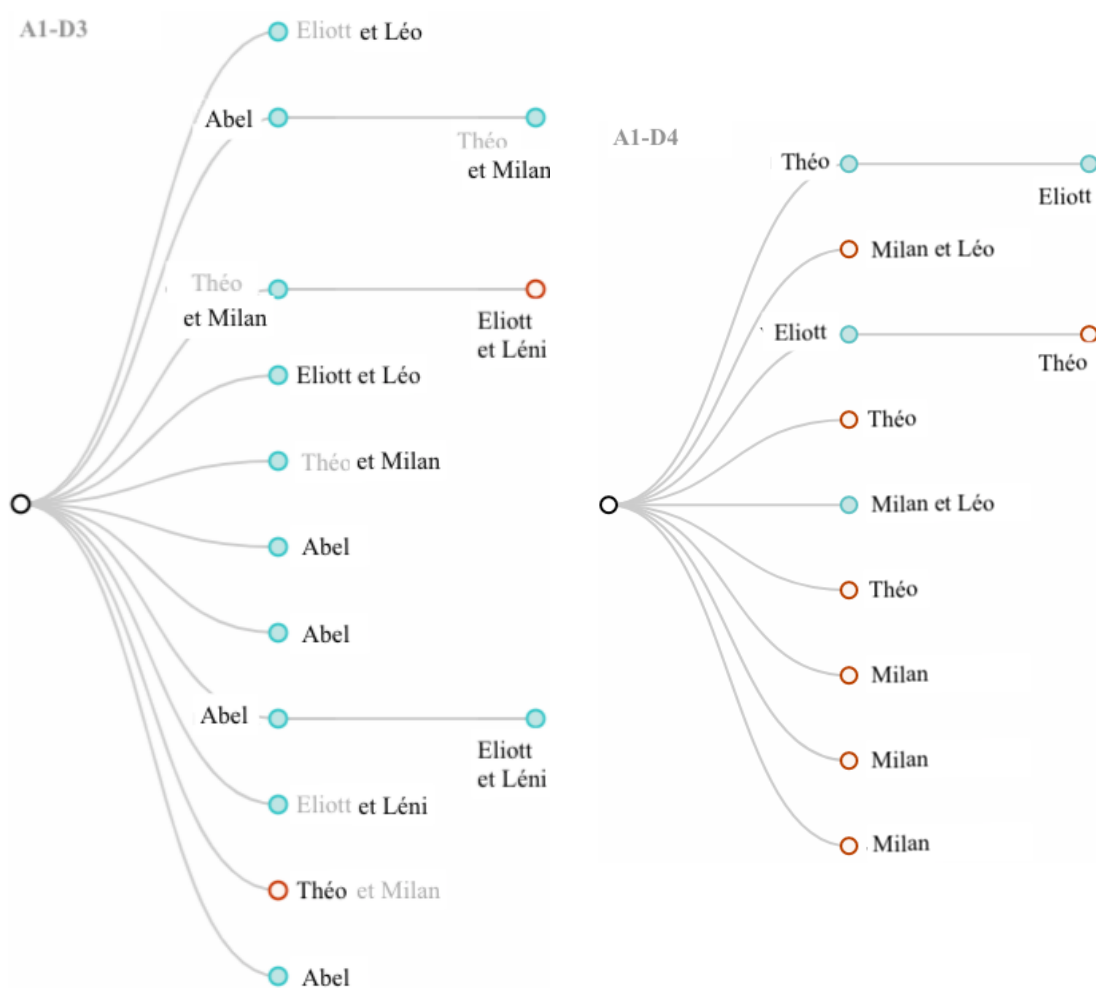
A1-D3

Eliott et Léo

Abel

Théo et Milan

Théo et Milan

Eliott et Léni

Eliott et Léo

Théo et Milan

Abel

Abel

Abel

Eliott et Léni

Eliott et Léni

Théo et Milan

Abel

A1-D4

Théo

Eliott

Milan et Léo

Eliott

Théo

Théo

Milan et Léo

Théo

Milan

Milan

Milan